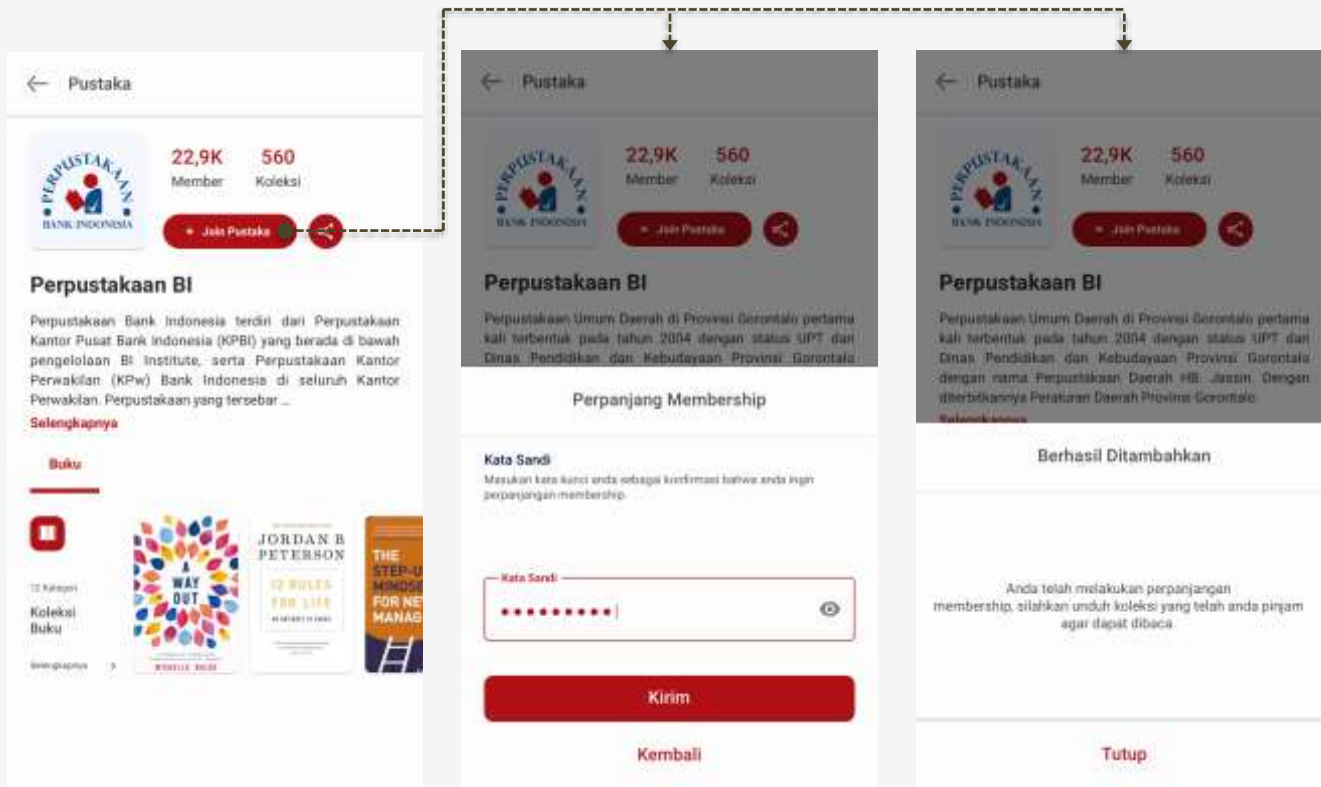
Pustaka

PERPUSTAKAAN
BANK INDONESIA

22,9K
Member

560
Koleksi

+ Join Pustaka

Perpustakaan BI

Perpustakaan Bank Indonesia terdiri dari Perpustakaan Kantor Pusat Bank Indonesia (KPBI) yang berada di bawah pengelolaan BI Institute, serta Perpustakaan Kantor Perwakilan (KPw) Bank Indonesia di seluruh Kantor Perwakilan. Perpustakaan yang tersebar ...

Selengkapnya

Buku

12 Kategori
Koleksi Buku
Selengkapnya

A WAY OUT
MICHELLE OBAMA

JORDAN B PETERSON
12 RULES FOR LIFE

THE STEP-U MINDSE FOR NE MANAG

Pustaka

PERPUSTAKAAN
BANK INDONESIA

22,9K
Member

560
Koleksi

+ Join Pustaka

Perpustakaan BI

Perpustakaan Umum Daerah di Provinsi Gorontalo pertama kali terbentuk pada tahun 2004 dengan status UPT dari Dinas Pendidikan dan Kebudayaan Provinsi Gorontalo

Perpanjang Membership

Kata Sandi
Masukan kata kunci anda sebagai konfirmasi bahwa anda ingin perpanjangan membership.

Kata Sandi
•••••••••

Kirim

Kembali

Pustaka

PERPUSTAKAAN
BANK INDONESIA

22,9K
Member

560
Koleksi

+ Join Pustaka

Perpustakaan BI

Perpustakaan Umum Daerah di Provinsi Gorontalo pertama kali terbentuk pada tahun 2004 dengan status UPT dari Dinas Pendidikan dan Kebudayaan Provinsi Gorontalo dengan nama Perpustakaan Daerah HB. Jassin. Dengan diterbitkannya Peraturan Daerah Provinsi Gorontalo.

Selengkapnya

Berhasil Ditambahkan

Anda telah melakukan perpanjangan membership, silahkan unduh koleksi yang telah anda pinjam agar dapat dibaca.

Tutup